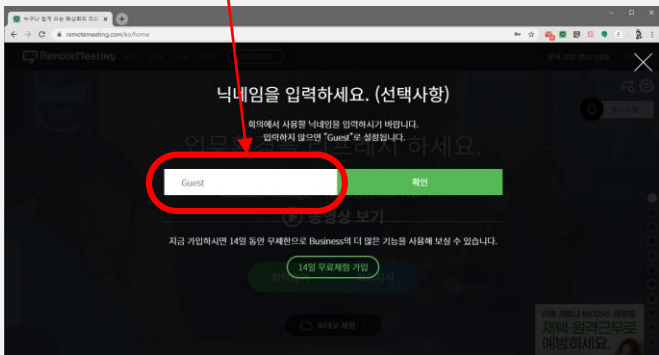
누구나 쉽게 쓰는 화상회의 리모

remotemeeting.com/ko/home

RemoteMeeting

닉네임을 입력하세요. (선택사항)

회의에서 사용할 닉네임을 입력하시기 바랍니다.
입력하지 않으면 "Guest"로 설정됩니다.

Guest

확인

동영상 보기

지금 가입하시면 14일 동안 무제한으로 Business의 더 많은 기능을 사용해 보실 수 있습니다.

14일 무료체험 가입

재택·원격근무로
예방하세요.